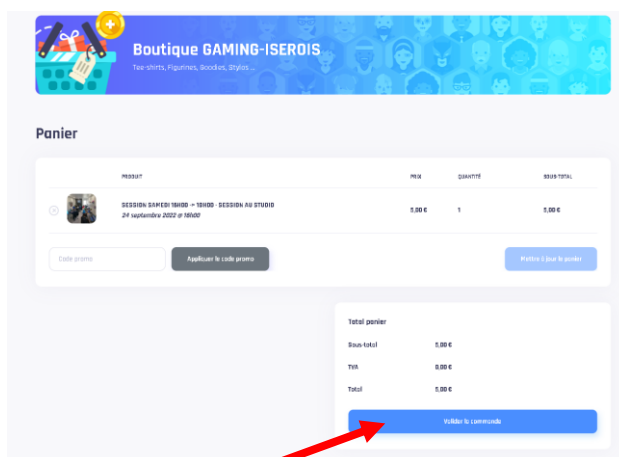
Boutique GAMING-ISEROIS

Tee-shirts, Figurines, Goodies, Styles ...

Panier

| | PRODUIT | PRIX | QUANTITÉ | SOUS-TOTAL |
|---|---|---|---|---|
| | SESSION SAMEDI 16H00 -> 18H00 - SESSION AU STUDIO 24 septembre 2022 @ 16h00 | 5,00 € | 1 | 5,00 € |

Code promo

Appliquer le code promo

Mettre à jour le panier

Total panier

| | |
|---|---|
| Sous-total | 5,00 € |
| TVA | 0,00 € |
| Total | 5,00 € |

Valider la commande